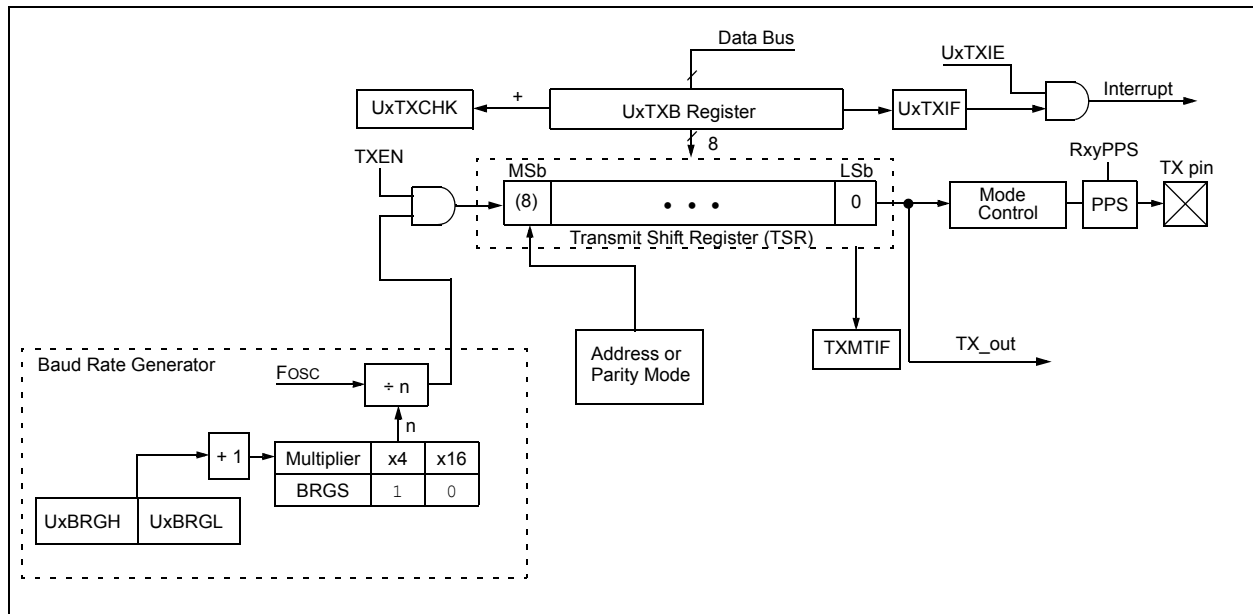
Data Bus

UxTXIE

Interrupt

UxTXCHK

+

UxTXB Register

UxTXIF

8

TXEN

MSb

LSb

RxyPPS

TX pin

(8)

• • •

0

Mode Control

PPS

Transmit Shift Register (TSR)

Address or Parity Mode

TXMTIF

TX_out

Baud Rate Generator

FOSC

÷ n

n

+ 1

| Multiplier | x4 | x16 |
|---|---|---|
| BRGS | 1 | 0 |

UxBRGH

UxBRGL